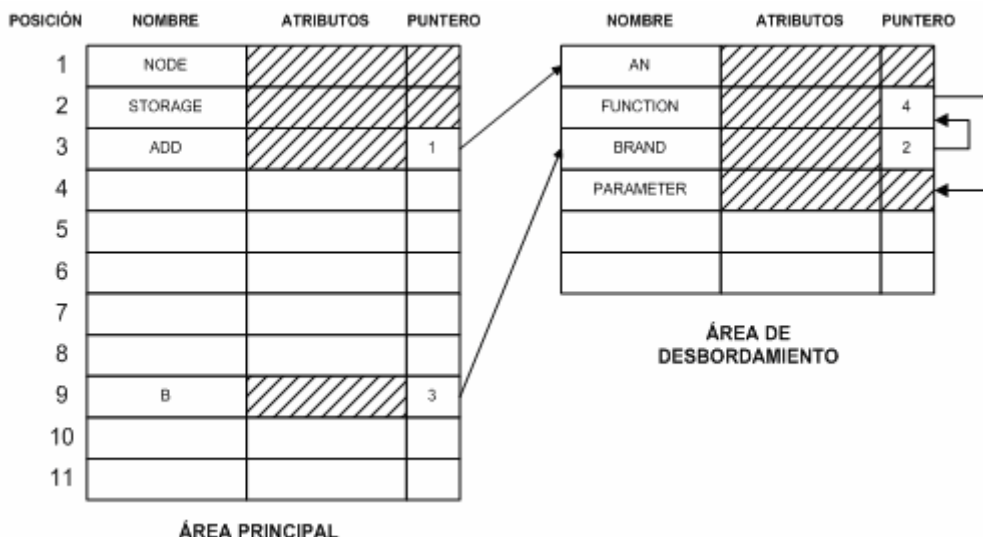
| POSICIÓN | NOMBRE | ATRIBUTOS | PUNTERO |
|---|---|---|---|
| 1 | NODE | | |
| 2 | STORAGE | | |
| 3 | ADD | | 1 |
| 4 | | | |
| 5 | | | |
| 6 | | | |
| 7 | | | |
| 8 | | | |
| 9 | B | | 3 |
| 10 | | | |
| 11 | | | |

ÁREA PRINCIPAL

| NOMBRE | ATRIBUTOS | PUNTERO |
|---|---|---|
| AN | | |
| FUNCTION | | 4 |
| BRAND | | 2 |
| PARAMETER | | |
| | | |
| | | |

ÁREA DE DESBORDAMIENTO